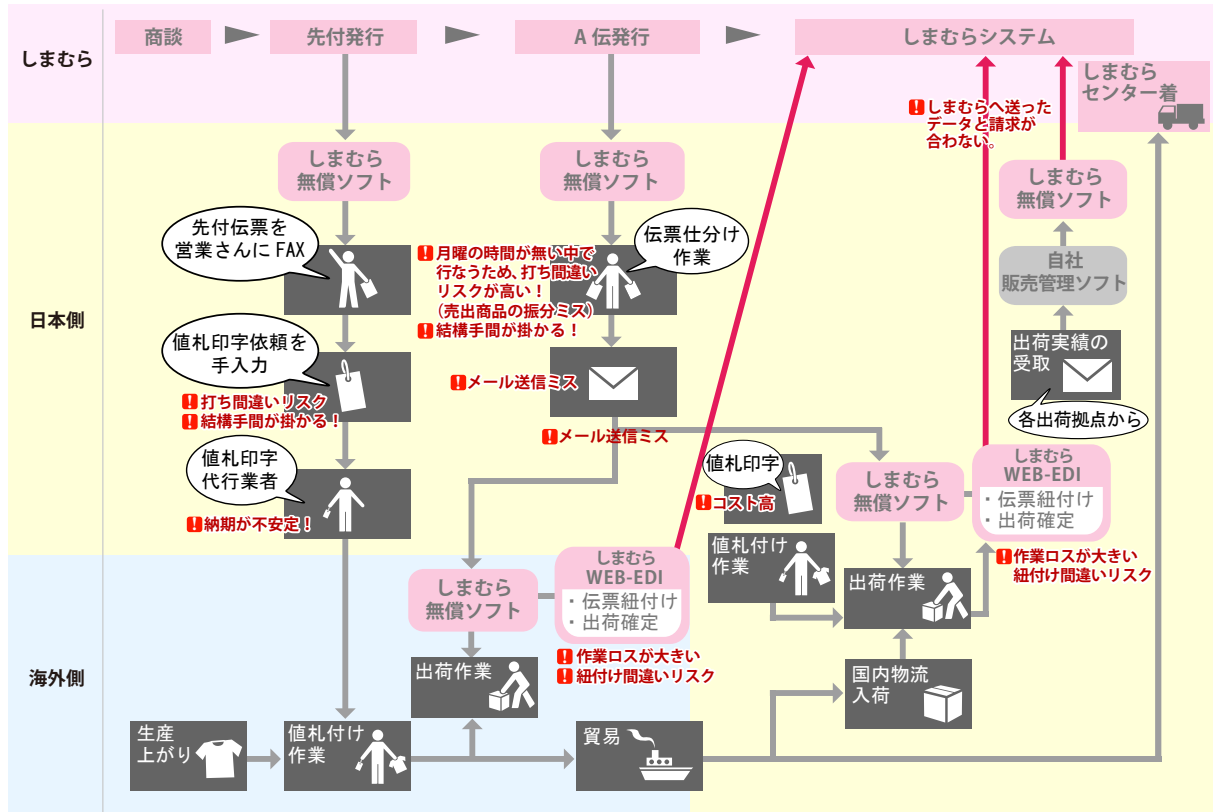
しまむら

商談

先付発行

A 伝発行

しまむらシステム

しまむら センター着

日本側

しまむら 無償ソフト

しまむら 無償ソフト

先付伝票を 営業さんにFAX

月曜の時間が無い中で 行なうため、打ち間違い リスクが高い！ （売出商品の振分ミス）

結構手間が掛かる！

伝票仕分け 作業

しまむらへ送った データと請求が 合わない。

しまむら 無償ソフト

自社 販売管理ソフト

出荷実績の 受取

各出荷拠点から

値札印字依頼を 手入力

打ち間違いリスク

結構手間が掛かる！

メール送信ミス

メール送信ミス

値札印字 代行業者

納期が不安定！

値札印字

コスト高

しまむら 無償ソフト

しまむら WEB-EDI

・伝票紐付け

・出荷確定

作業ロスが大きい 紐付け間違いリスク

値札付け 作業

出荷作業

海外側

しまむら 無償ソフト

しまむら WEB-EDI

・伝票紐付け

・出荷確定

作業ロスが大きい

紐付け間違いリスク

出荷作業

国内物流 入荷

生産 上がり

値札付け 作業

貿易